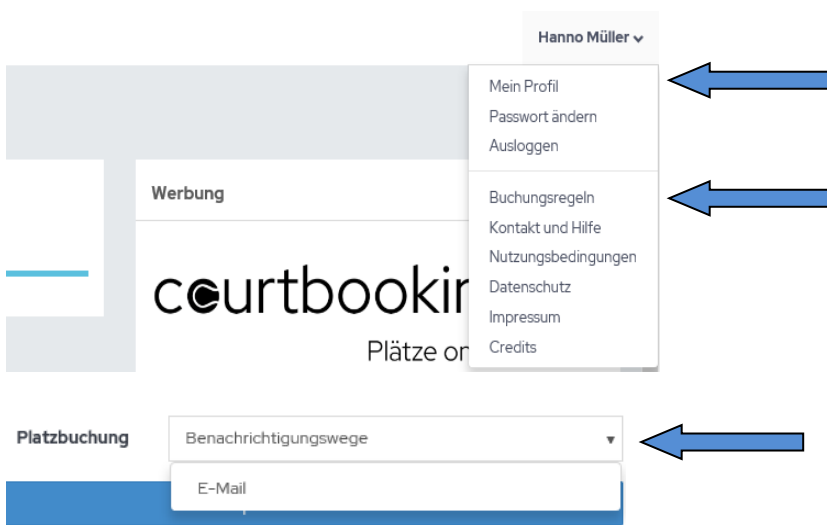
Hanno Müller

Mein Profil
Passwort ändern
Ausloggen

Werbung

Buchungsregeln
Kontakt und Hilfe
Nutzungsbedingungen
Datenschutz
Impressum
Credits

courtbookin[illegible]

Plätze on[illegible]

Platzbuchung

Benachrichtigungswege

E-Mail